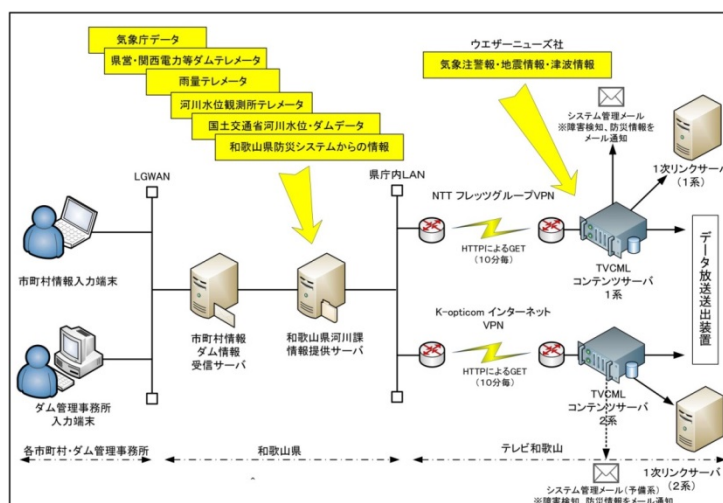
気象庁データ
県営・関西電力等ダムテレメータ
雨量テレメータ
河川水位観測所テレメータ
国土交通省河川水位・ダムデータ
和歌山県防災システムからの情報

ウエザーニューズ社
気象注警報・地震情報・津波情報

システム管理メール
※障害検知、防災情報をメール通知

1次リンクサーバ
(1系)

LGWAN

県庁内LAN

NTT フレッツグループVPN

HTTPによるGET
(10分毎)

TVCML
コンテンツサーバ
1系

データ放送送出装置

市町村情報入力端末

市町村情報
ダム情報
受信サーバ

和歌山県河川課
情報提供サーバ

K-opticom インターネット
VPN

HTTPによるGET
(10分毎)

TVCML
コンテンツサーバ
2系

ダム管理事務所
入力端末

各市町村・ダム管理事務所

和歌山県

テレビ和歌山

1次リンクサーバ
(2系)

システム管理メール(予備系)
※障害検知、防災情報をメール通知